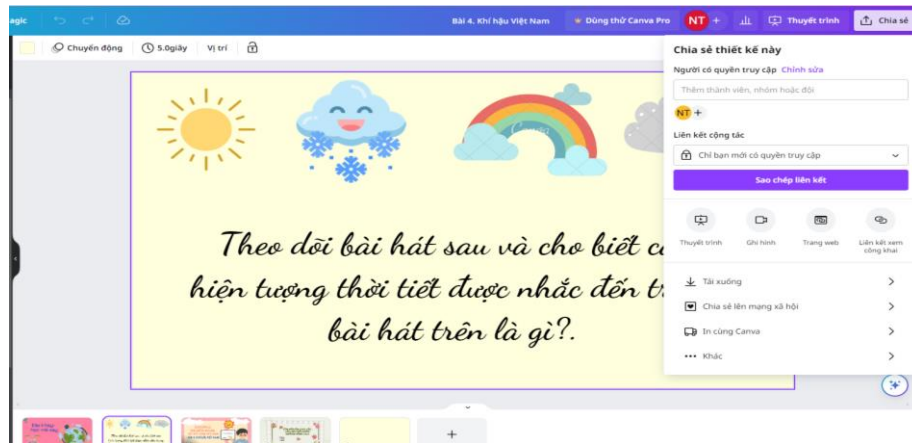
agic

Bài 4. Khí hậu Việt Nam

Dùng thử Canva Pro

NT +

Thuyết trình

Chia sẻ

Chuyển động

5.0giây

Vị trí

Theo dõi bài hát sau và cho biết c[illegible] hiện tượng thời tiết được nhắc đến t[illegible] bài hát trên là gì?.

Chia sẻ thiết kế này

Người có quyền truy cập Chỉnh sửa

Thêm thành viên, nhóm hoặc đội

NT +

Liên kết cộng tác

Chỉ bạn mới có quyền truy cập

Sao chép liên kết

Thuyết trình

Ghi hình

Trang web

Liên kết xem công khai

Tải xuống

Chia sẻ lên mạng xã hội

In cùng Canva

Khác